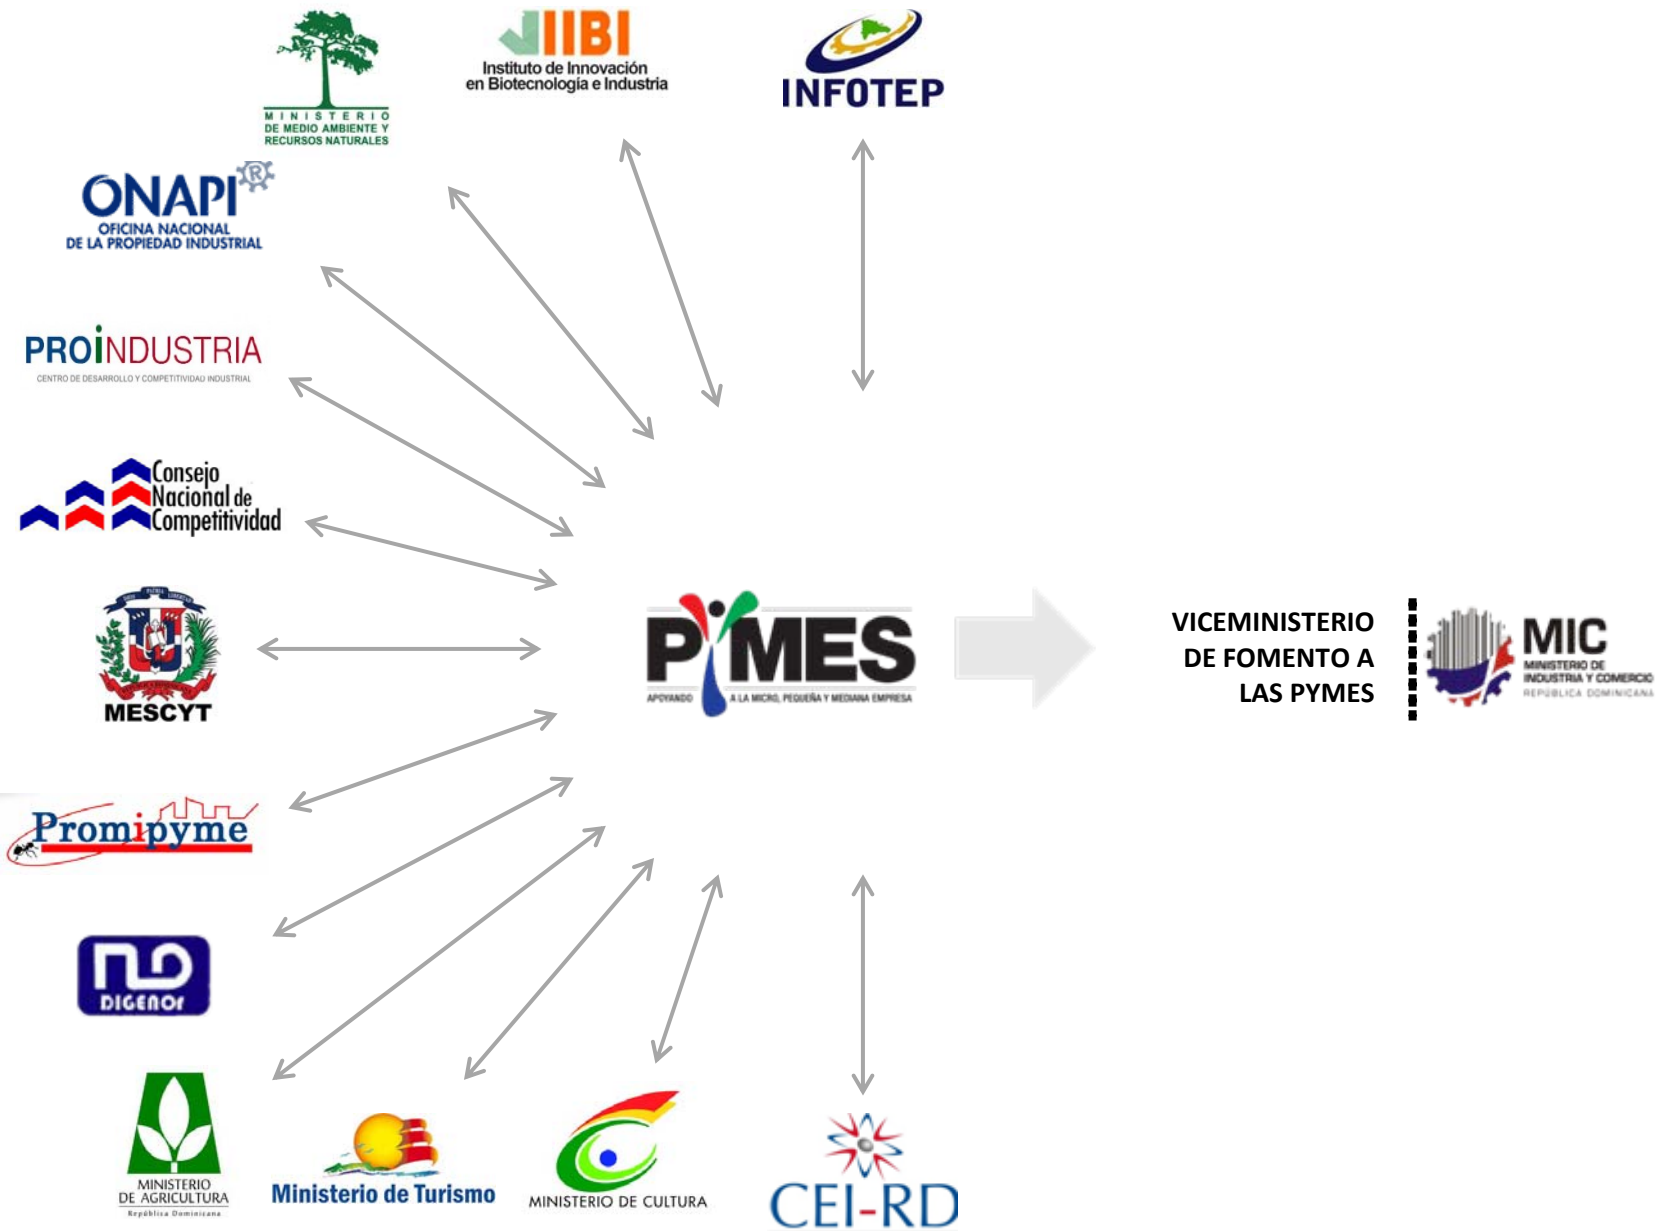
MINISTERIO DE MEDIO AMBIENTE Y RECURSOS NATURALES

IIBI
Instituto de Innovación en Biotecnología e Industria

INFOTEP

ONAPI®
OFICINA NACIONAL DE LA PROPIEDAD INDUSTRIAL

PROINDUSTRIA
CENTRO DE DESARROLLO Y COMPETITIVIDAD INDUSTRIAL

Consejo Nacional de Competitividad

MESCYT

PYMES
APOYANDO A LA MICRO, PEQUEÑA Y MEDIANA EMPRESA

VICEMINISTERIO DE FOMENTO A LAS PYMES

MIC
MINISTERIO DE INDUSTRIA Y COMERCIO
REPÚBLICA DOMINICANA

Promipyme

DIGENOR

MINISTERIO DE AGRICULTURA
República Dominicana

Ministerio de Turismo

MINISTERIO DE CULTURA

CEI-RD